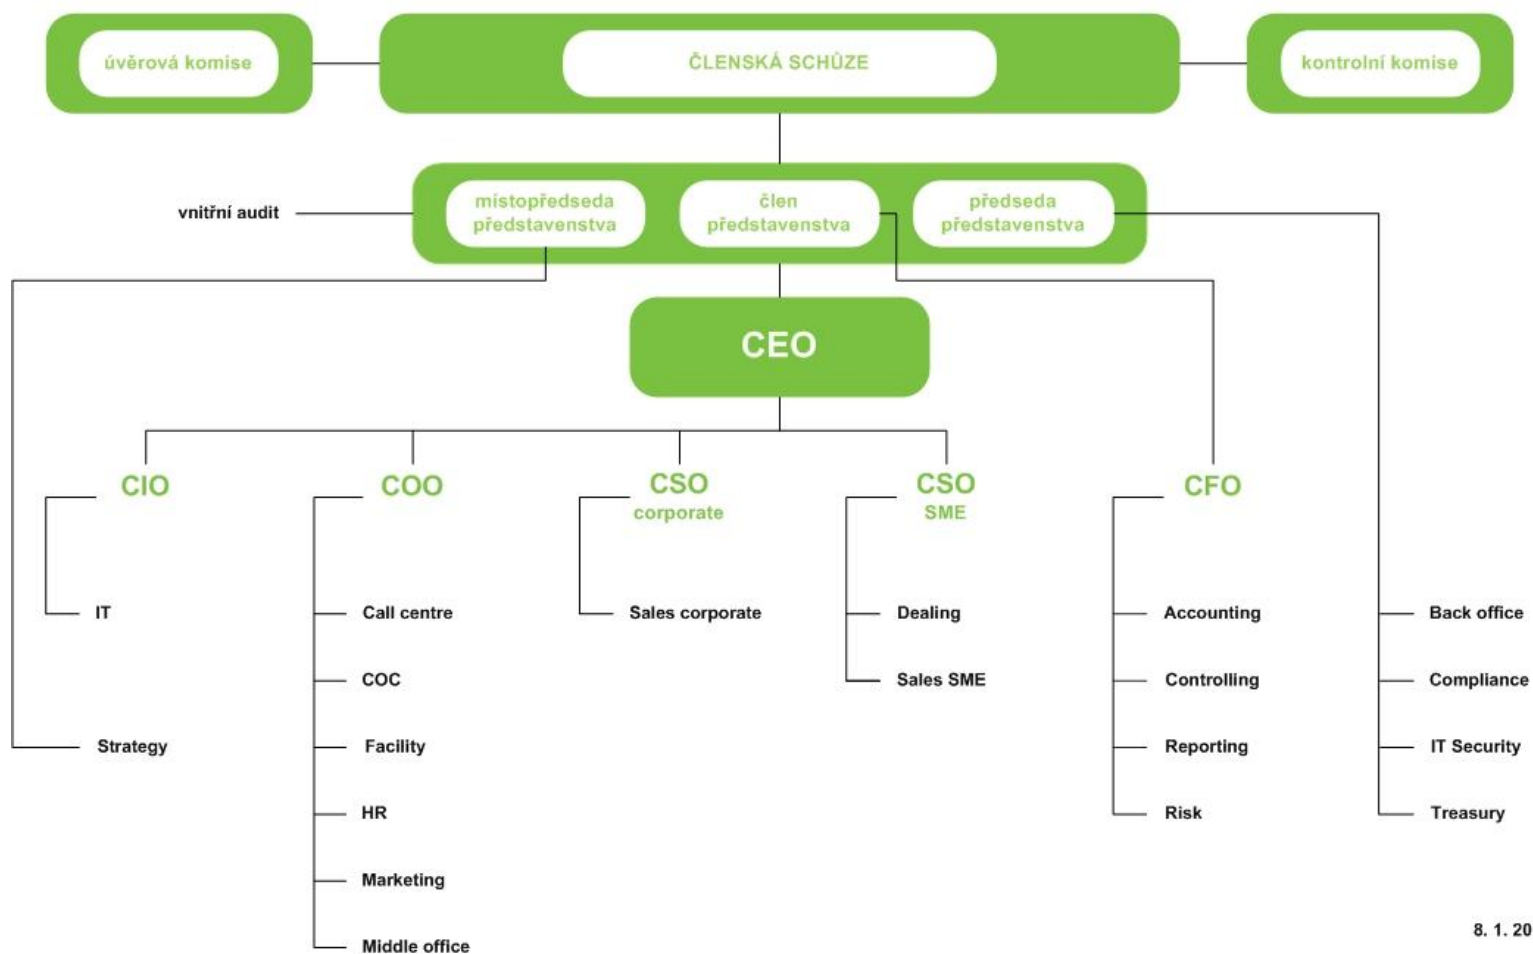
úvěrová komise

ČLENSKÁ SCHŮZE

kontrolní komise

vnitřní audit

místopředseda představenstva

člen představenstva

předseda představenstva

CEO

CIO

IT

Strategy

COO

Call centre

COC

Facility

HR

Marketing

Middle office

CSO corporate

Sales corporate

CSO SME

Dealing

Sales SME

CFO

Accounting

Controlling

Reporting

Risk

Back office

Compliance

IT Security

Treasury

8. 1. 20